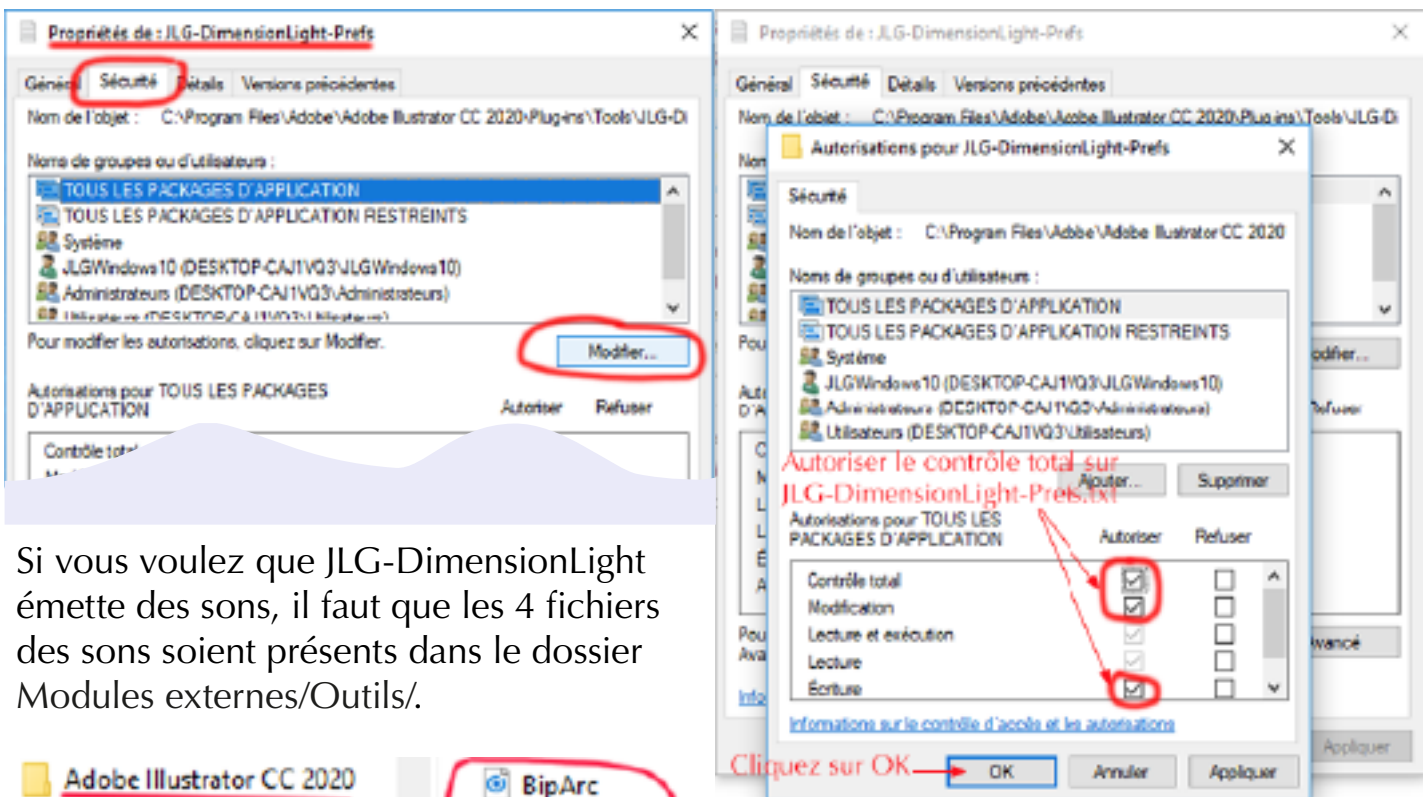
Propriétés de : JLG-DimensionLight-Prefs

Général Sécurité Détails Versions précédentes

Nom de l'objet : C:\Program Files\Adobe\Adobe Illustrator CC 2020\Plug-ins\Tools\JLG-Di

Noms de groupes ou d'utilisateurs :

TOUS LES PACKAGES D'APPLICATION
TOUS LES PACKAGES D'APPLICATION RESTREINTS
Système
JLGWindows10 (DESKTOP-CAJ1VQ3\JLGWindows10)
Administrateurs (DESKTOP-CAJ1VQ3\Administrateurs)
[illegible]

Pour modifier les autorisations, cliquez sur Modifier.

Modifier...

Autorisations pour TOUS LES PACKAGES D'APPLICATION Autoriser Refuser

Contrôle total

Si vous voulez que JLG-DimensionLight émette des sons, il faut que les 4 fichiers des sons soient présents dans le dossier Modules externes/Outils/.

Adobe Illustrator CC 2020

BipArc

Propriétés de : JLG-DimensionLight-Prefs

Général Sécurité Détails Versions précédentes

Nom de l'objet : C:\Program Files\Adobe\Adobe Illustrator CC 2020\Plug-ins\Tools\JLG-Di

Autorisations pour JLG-DimensionLight-Prefs

Sécurité

Nom de l'objet : C:\Program Files\Adobe\Adobe Illustrator CC 2020

Noms de groupes ou d'utilisateurs :

TOUS LES PACKAGES D'APPLICATION
TOUS LES PACKAGES D'APPLICATION RESTREINTS
Système
JLGWindows10 (DESKTOP-CAJ1VQ3\JLGWindows10)
Administrateurs (DESKTOP-CAJ1VQ3\Administrateurs)
Utilisateurs (DESKTOP-CAJ1VQ3\Utilisateurs)

Autoriser le contrôle total sur JLG-DimensionLight-Prefs.txt

Ajouter... Supprimer

Autorisations pour TOUS LES PACKAGES D'APPLICATION Autoriser Refuser

Contrôle total
Modification
Lecture et exécution
Lecture
Écriture

Informations sur le contrôle d'accès et les autorisations

Cliquez sur OK

OK Annuler Appliquer

Appliquer